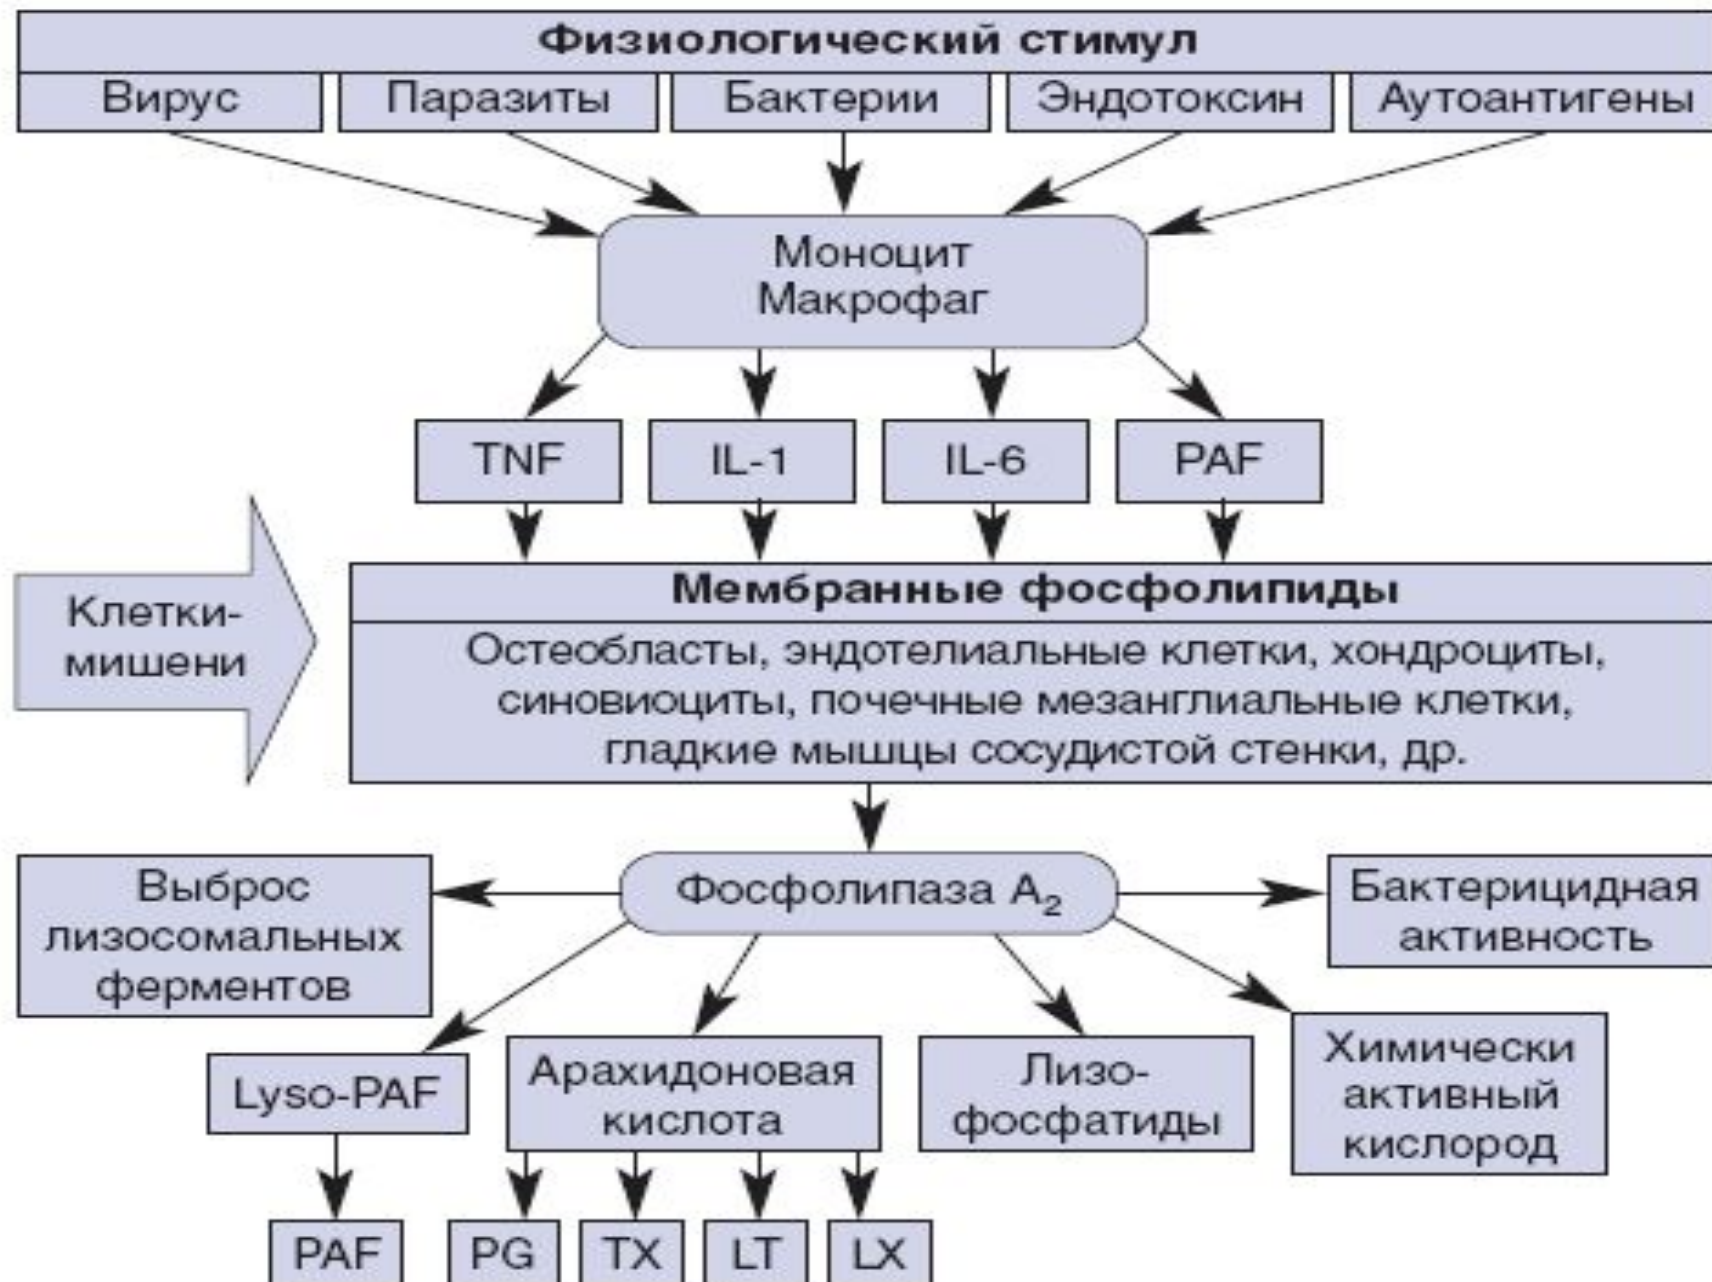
Физиологический стимул

Вирус

Паразиты

Бактерии

Эндотоксин

Аутоантигены

Моноцит
Макрофаг

TNF

IL-1

IL-6

PAF

Клетки-мишени

Мембранные фосфолипиды

Остеобласты, эндотелиальные клетки, хондроциты, синовиоциты, почечные мезанглиальные клетки, гладкие мышцы сосудистой стенки, др.

Выброс лизосомальных ферментов

Фосфолипаза $A_2$

Бактерицидная активность

Lyso-PAF

Арахидоновая кислота

Лизофосфатиды

Химически активный кислород

PAF

PG

TX

LT

LX